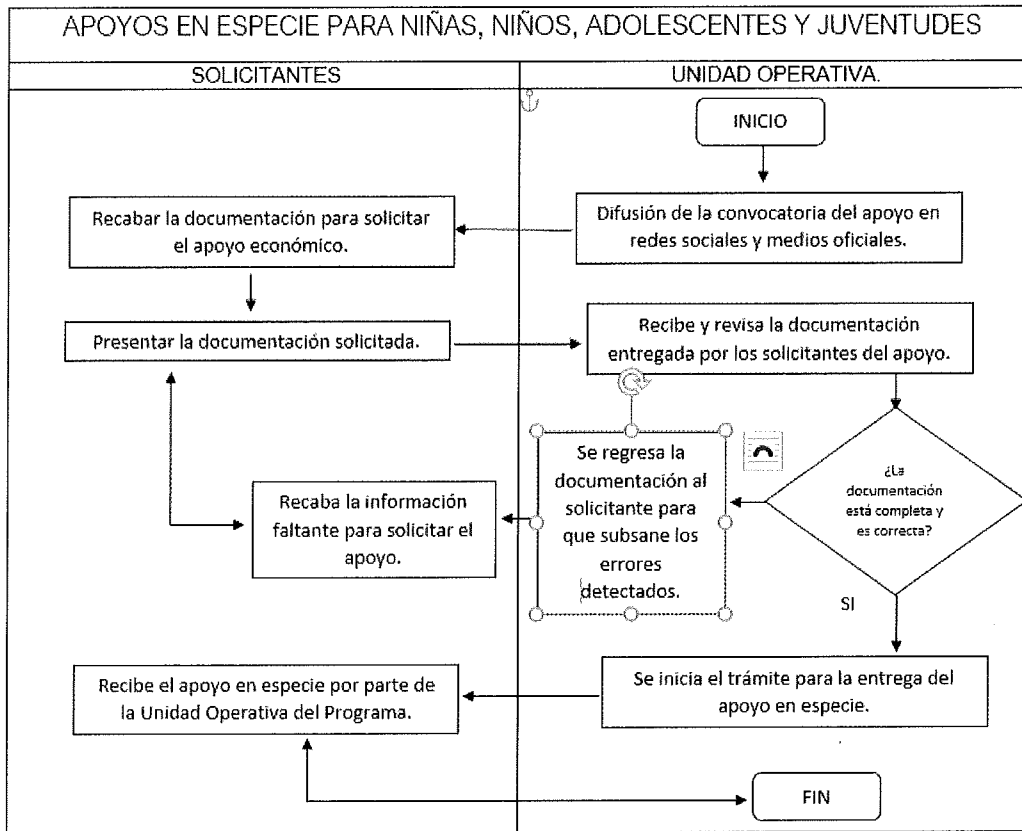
APOYOS EN ESPECIE PARA NIÑAS, NIÑOS, ADOLESCENTES Y JUVENTUDES

| SOLICITANTES | UNIDAD OPERATIVA. |
|---|---|

INICIO

Difusión de la convocatoria del apoyo en redes sociales y medios oficiales.

Recabar la documentación para solicitar el apoyo económico.

Presentar la documentación solicitada.

Recibe y revisa la documentación entregada por los solicitantes del apoyo.

¿La documentación está completa y es correcta?

Se regresa la documentación al solicitante para que subsane los errores detectados.

Recaba la información faltante para solicitar el apoyo.

SI

Se inicia el trámite para la entrega del apoyo en especie.

Recibe el apoyo en especie por parte de la Unidad Operativa del Programa.

FIN